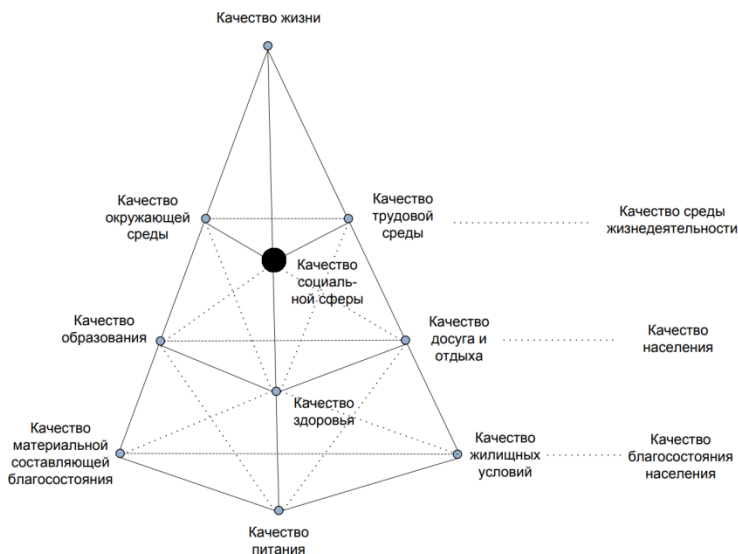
Качество жизни

Качество окружающей среды

Качество трудовой среды

Качество среды жизнедеятельности

Качество социальной сферы

Качество образования

Качество досуга и отдыха

Качество населения

Качество здоровья

Качество материальной составляющей благосостояния

Качество жилищных условий

Качество благосостояния населения

Качество питания